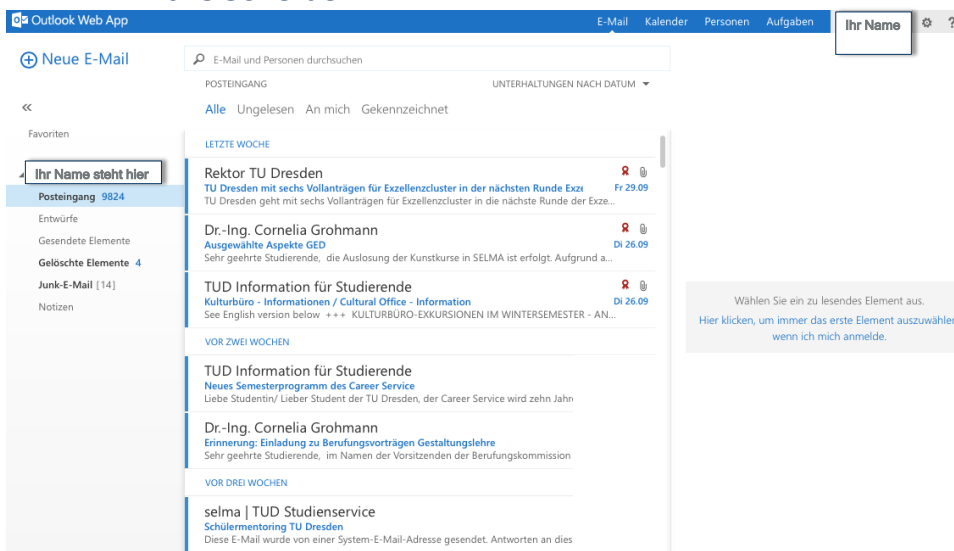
Outlook Web App

E-Mail Kalender Personen Aufgaben Ihr Name

Neue E-Mail

E-Mail und Personen durchsuchen

POSTEINGANG

UNTERHALTUNGEN NACH DATUM

Alle Ungelesen An mich Gekennzeichnet

«

Favoriten

Ihr Name steht hier

Posteingang 9824

Entwürfe

Gesendete Elemente

Gelöschte Elemente 4

Junk-E-Mail [14]

Notizen

LETZTE WOCHE

Rektor TU Dresden
TU Dresden mit sechs Vollanträgen für Exzellenzcluster in der nächsten Runde Exz
Fr 29.09
TU Dresden geht mit sechs Vollanträgen für Exzellenzcluster in die nächste Runde der Exze...

Dr.-Ing. Cornelia Grohmann
Ausgewählte Aspekte GED
Di 26.09
Sehr geehrte Studierende, die Auslosung der Kunstkurse in SELMA ist erfolgt. Aufgrund a...

TUD Information für Studierende
Kulturbüro - Informationen / Cultural Office - Information
Di 26.09
See English version below +++ KULTURBÜRO-EXKURSIONEN IM WINTERSEMESTER - AN...

VOR ZWEI WOCHEN

TUD Information für Studierende
Neues Semesterprogramm des Career Service
Liebe Studentin/ Lieber Student der TU Dresden, der Career Service wird zehn Jahr

Dr.-Ing. Cornelia Grohmann
Erinnerung: Einladung zu Berufungsvorträgen Gestaltungslehre
Sehr geehrte Studierende, im Namen der Vorsitzenden der Berufungskommission

VOR DREI WOCHEN

selma | TUD Studienservice
Schülermentoring TU Dresden
Diese E-Mail wurde von einer System-E-Mail-Adresse gesendet. Antworten an dies

Wählen Sie ein zu lesendes Element aus.
Hier klicken, um immer das erste Element auszuwähler wenn ich mich anmelde.